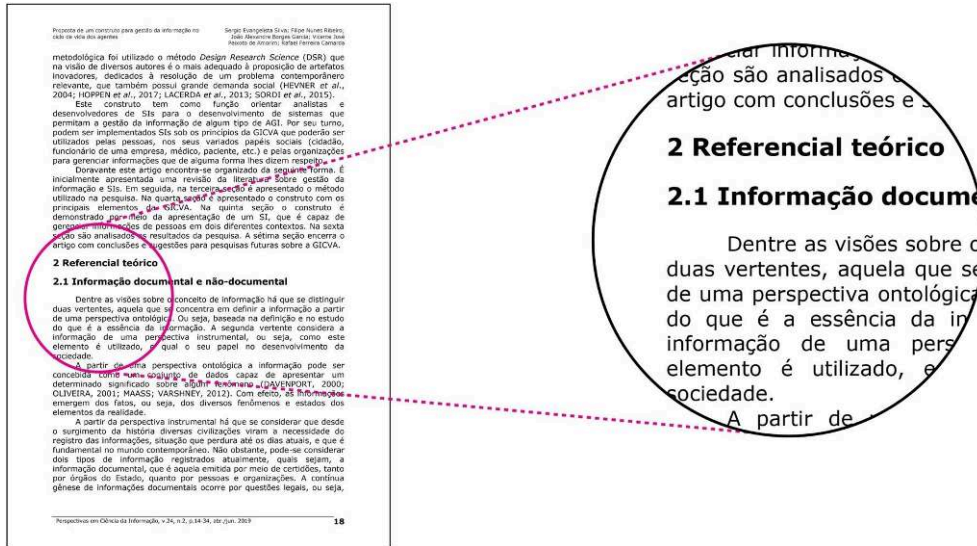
Proposta de um construto para gestão da informação no ciclo de vida dos agentes

Sergio Evangelista Silva; Filipe Nunes Ribeiro; João Alexandre Borges Garcia; Vicente José Assunção de Amorim; Rafael Ferreira Camarda

metodológica foi utilizado o método Design Research Science (DSR) que na visão de diversos autores é o mais adequado à proposição de artefatos inovadores, dedicados à resolução de um problema contemporâneo relevante, que também possui grande demanda social (HEVNER et al., 2004; HOPPEN et al., 2017; LACERDA et al., 2013; SORDI et al., 2015).

Este construto tem como função orientar analistas e desenvolvedores de SIs para o desenvolvimento de sistemas que permitam a gestão da informação de algum tipo de AGI. Por seu turno, podem ser implementados SIs sob os princípios da GICVA que poderão ser utilizados pelas pessoas, nos seus variados papéis sociais (cidadão, funcionário de uma empresa, médico, paciente, etc.) e pelas organizações para gerenciar informações que de alguma forma lhes dizem respeito.

Doravante este artigo encontra-se organizado da seguinte forma. É inicialmente apresentada uma revisão da literatura sobre gestão da informação e SIs. Em seguida, na terceira seção é apresentado o método utilizado na pesquisa. Na quarta seção é apresentado o construto com os principais elementos da GICVA. Na quinta seção o construto é demonstrado por meio da apresentação de um SI, que é capaz de gerenciar informações de pessoas em dois diferentes contextos. Na sexta seção são analisados os resultados da pesquisa. A sétima seção encerra o artigo com conclusões e sugestões para pesquisas futuras sobre a GICVA.

2 Referencial teórico

2.1 Informação documental e não-documental

Dentre as visões sobre o conceito de informação há que se distinguir duas vertentes, aquela que se concentra em definir a informação a partir de uma perspectiva ontológica. Ou seja, baseada na definição e no estudo do que é a essência da informação. A segunda vertente considera a informação de uma perspectiva instrumental, ou seja, como este elemento é utilizado, e qual o seu papel no desenvolvimento da sociedade.

A partir de uma perspectiva ontológica a informação pode ser concebida como um conjunto de dados capaz de apresentar um determinado significado sobre algum fenômeno (DAVENPORT, 2000; OLIVEIRA, 2001; MAASS; VARSHNEY, 2012). Com efeito, as informações emergem dos fatos, ou seja, dos diversos fenômenos e estados dos elementos da realidade.

A partir da perspectiva instrumental há que se considerar que desde o surgimento da história diversas civilizações viram a necessidade do registro das informações, situação que perdura até os dias atuais, e que é fundamental no mundo contemporâneo. Não obstante, pode-se considerar dois tipos de informação registrados atualmente, quais sejam, a informação documental, que é aquela emitida por meio de certidões, tanto por órgãos do Estado, quanto por pessoas e organizações. A contínua gênese de informações documentais ocorre por questões legais, ou seja,

Perspectivas em Ciência da Informação, v.24, n.2, p.14-34, abr./jun. 2019

18

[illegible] informa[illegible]
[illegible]eção são analisados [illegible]
artigo com conclusões e s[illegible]

2 Referencial teórico

2.1 Informação docume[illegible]

Dentre as visões sobre o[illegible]
duas vertentes, aquela que se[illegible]
de uma perspectiva ontológica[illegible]
do que é a essência da in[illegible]
informação de uma pers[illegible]
elemento é utilizado, e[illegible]
sociedade.
A partir de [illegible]